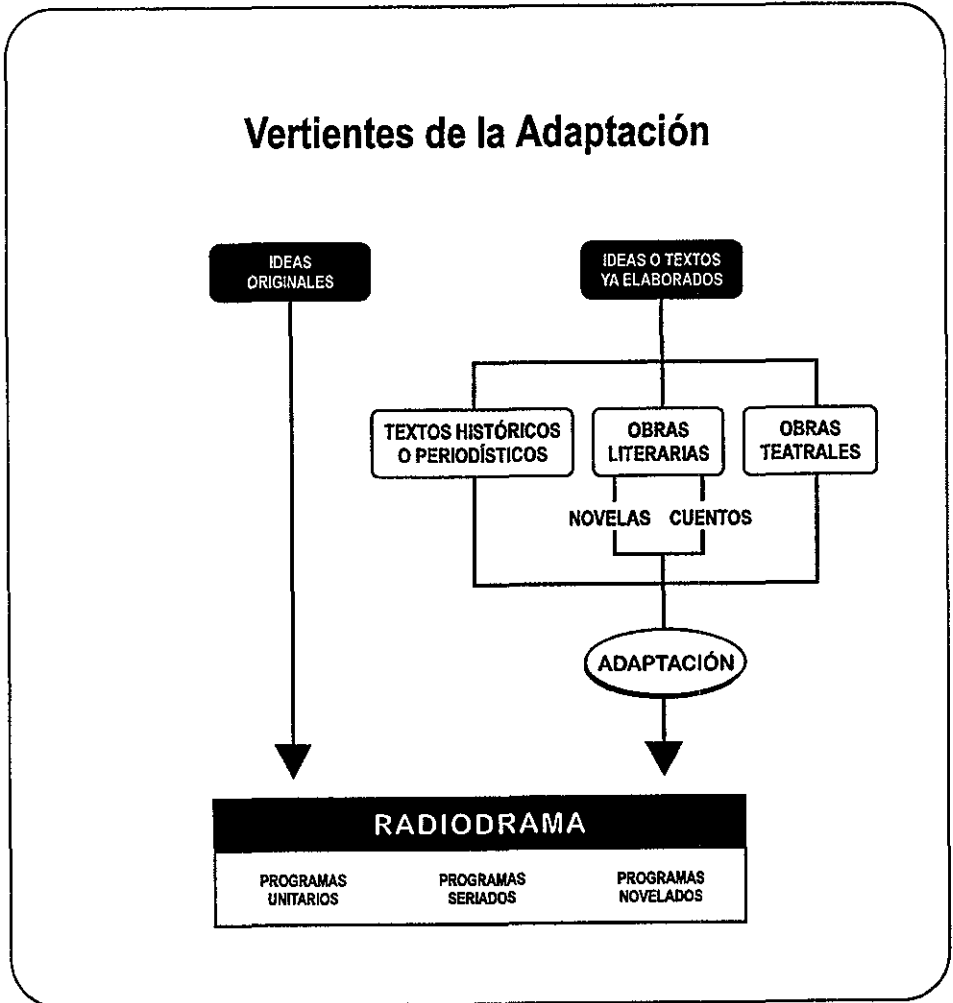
Vertientes de la Adaptación

IDEAS ORIGINALES

IDEAS O TEXTOS YA ELABORADOS

TEXTOS HISTÓRICOS O PERIODÍSTICOS

OBRAS LITERARIAS

OBRAS TEATRALES

NOVELAS

CUENTOS

ADAPTACIÓN

RADIODRAMA

PROGRAMAS UNITARIOS

PROGRAMAS SERIADOS

PROGRAMAS NOVELADOS